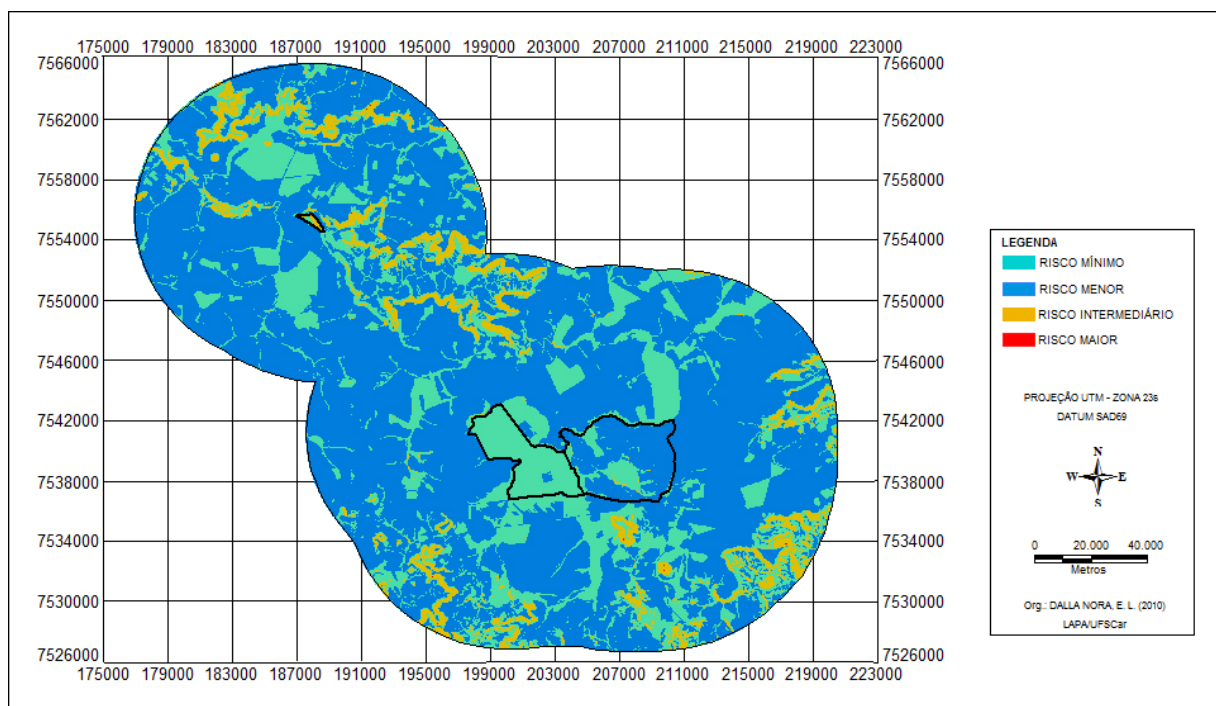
175000 179000 183000 187000 191000 195000 199000 203000 207000 211000 215000 219000 223000

7566000
7562000
7558000
7554000
7550000
7546000
7542000
7538000
7534000
7530000
7526000

7566000
7562000
7558000
7554000
7550000
7546000
7542000
7538000
7534000
7530000
7526000

175000 179000 183000 187000 191000 195000 199000 203000 207000 211000 215000 219000 223000

LEGENDA
RISCO MÍNIMO
RISCO MENOR
RISCO INTERMEDIÁRIO
RISCO MAIOR

PROJEÇÃO UTM - ZONA 23s
DATUM SAD69

N
W E
S

0 20.000 40.000
Metros

Org.: DALLA NORA, E. L. (2010)
LAPA/UFSCar